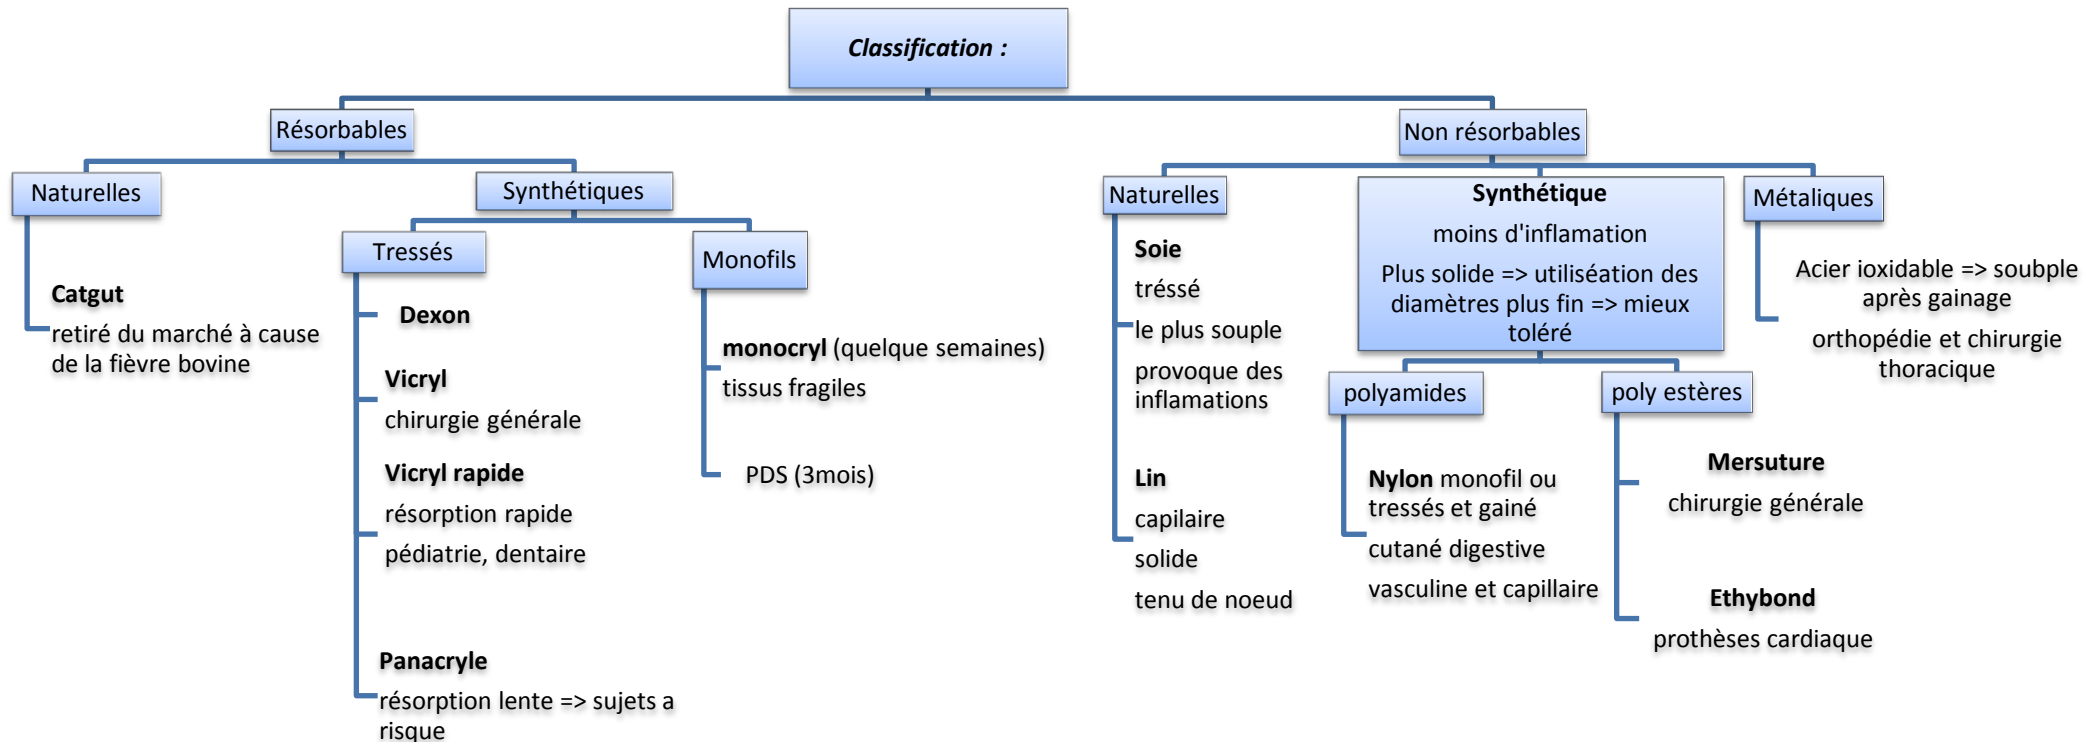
Classification :

Résorbables

Naturelles

Catgut

retiré du marché à cause de la fièvre bovine

Synthétiques

Tressés

Dexon

Vicryl

chirurgie générale

Vicryl rapide

résorption rapide

pédiatrie, dentaire

Panacryle

résorption lente => sujets a risque

Monofils

monocryl (quelque semaines)

tissus fragiles

PDS (3mois)

Non résorbables

Naturelles

Soie

tréssé

le plus souple

provoque des inflamations

Lin

capilaire

solide

tenu de noeud

Synthétique

moins d'inflamation

Plus solide => utiliséation des diamètres plus fin => mieux toléré

polyamides

Nylon monofil ou tressés et gainé

cutané digestive

vasculine et capillaire

poly estères

Mersuture

chirurgie générale

Ethybond

prothèses cardiaque

Métaliques

Acier ioxidable => soubple après gainage

orthopédie et chirurgie thoracique